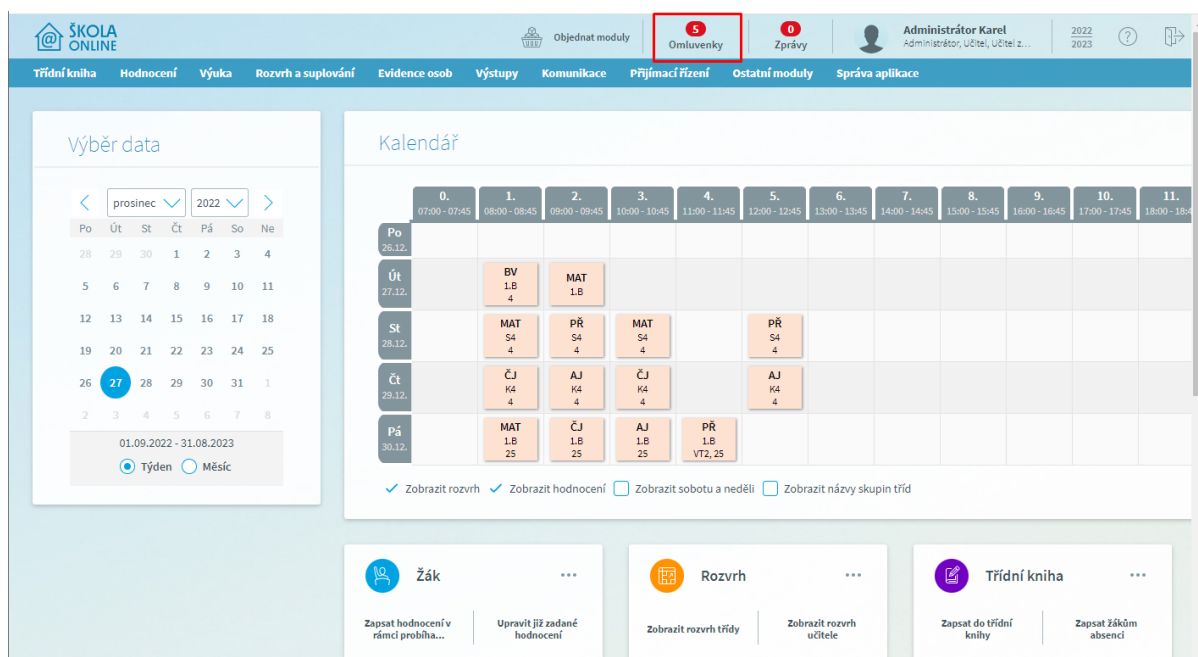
ŠKOLA ONLINE

Objednat moduly

5
Omluvenky

0
Zprávy

Administrátor Karel
Administrátor, Učitel, Učitel z...

2022
2023

Třídní kniha | Hodnocení | Výuka | Rozvrh a suplování | Evidence osob | Výstupy | Komunikace | Přijímací řízení | Ostatní moduly | Správa aplikace

Výběr data

prosinec | 2022

| Po | Út | St | Čt | Pá | So | Ne |
|---|---|---|---|---|---|---|
| 28 | 29 | 30 | 1 | 2 | 3 | 4 |
| 5 | 6 | 7 | 8 | 9 | 10 | 11 |
| 12 | 13 | 14 | 15 | 16 | 17 | 18 |
| 19 | 20 | 21 | 22 | 23 | 24 | 25 |
| 26 | 27 | 28 | 29 | 30 | 31 | 1 |
| 2 | 3 | 4 | 5 | 6 | 7 | 8 |

01.09.2022 - 31.08.2023

Týden  Měsíc

Kalendář

| | 0. 07:00 - 07:45 | 1. 08:00 - 08:45 | 2. 09:00 - 09:45 | 3. 10:00 - 10:45 | 4. 11:00 - 11:45 | 5. 12:00 - 12:45 | 6. 13:00 - 13:45 | 7. 14:00 - 14:45 | 8. 15:00 - 15:45 | 9. 16:00 - 16:45 | 10. 17:00 - 17:45 | 11. 18:00 - 18:4 |
|---|---|---|---|---|---|---|---|---|---|---|---|---|
| Po 26.12. | | | | | | | | | | | | |
| Út 27.12. | | BV 1.B 4 | MAT 1.B | | | | | | | | | |
| St 28.12. | | MAT S4 4 | PŘ S4 4 | MAT S4 4 | | PŘ S4 4 | | | | | | |
| Čt 29.12. | | ČJ K4 4 | AJ K4 4 | ČJ K4 4 | | AJ K4 4 | | | | | | |
| Pá 30.12. | | MAT 1.B 25 | ČJ 1.B 25 | AJ 1.B 25 | PŘ 1.B VT2, 25 | | | | | | | |

Zobrazit rozvrh  Zobrazit hodnocení  Zobrazit sobotu a neděli  Zobrazit názvy skupin tříd

Žák
Zapsat hodnocení v rámci probíha... | Upravit již zadané hodnocení

Rozvrh
Zobrazit rozvrh třídy | Zobrazit rozvrh učitele

Třídní kniha
Zapsat do třídní knihy | Zapsat žákům absenci